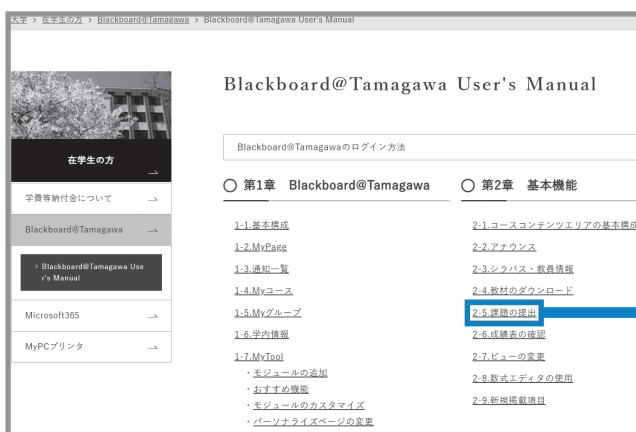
大学 > 在学生の方 > Blackboard@Tamagawa > Blackboard@Tamagawa User's Manual

在学生の方 →

学費等納付金について →

Blackboard@Tamagawa →

› Blackboard@Tamagawa User's Manual

Microsoft365 →

MyPCプリンタ →

Blackboard@Tamagawa User's Manual

Blackboard@Tamagawaのログイン方法

○ 第1章 Blackboard@Tamagawa

1-1.基本構成
1-2.MyPage
1-3.通知一覧
1-4.Myコース
1-5.Myグループ
1-6.学内情報
1-7.MyTool
・モジュールの追加
・おすすめ機能
・モジュールのカスタマイズ
・パーソナライズページの変更

○ 第2章 基本機能

2-1.コースコンテンツエリアの基本構成
2-2.アナウンス
2-3.シラバス・教員情報
2-4.教材のダウンロード
2-5.課題の提出
2-6.成績表の確認
2-7.ビューの変更
2-8.数式エディタの使用
2-9.新規掲載項目